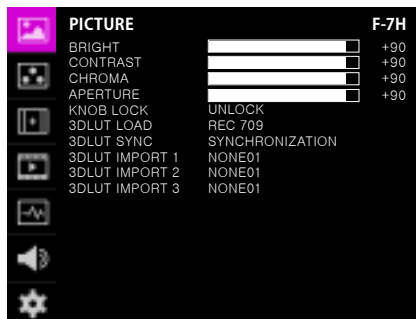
PICTURE F-7H

| | | |
|---|---|---|
| BRIGHT | | +90 |
| CONTRAST | | +90 |
| CHROMA | | +90 |
| APERTURE | | +90 |
| KNOB LOCK | UNLOCK | |
| 3DLUT LOAD | REC 709 | |
| 3DLUT SYNC | SYNCHRONIZATION | |
| 3DLUT IMPORT 1 | NONE01 | |
| 3DLUT IMPORT 2 | NONE01 | |
| 3DLUT IMPORT 3 | NONE01 | |